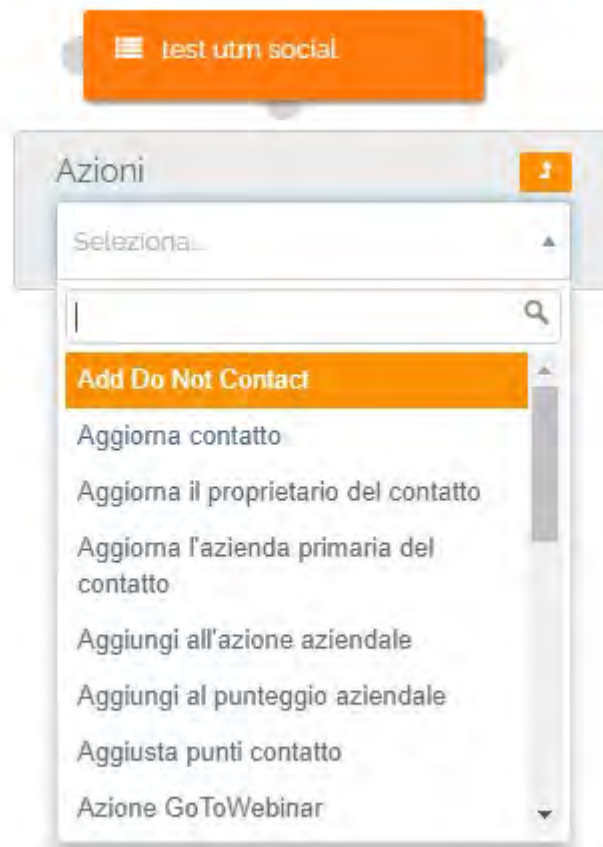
test utm social

Azioni

Seleziona...

Add Do Not Contact

Aggiorna contatto

Aggiorna il proprietario del contatto

Aggiorna l'azienda primaria del contatto

Aggiungi all'azione aziendale

Aggiungi al punteggio aziendale

Aggiusta punti contatto

Azione GoToWebinar